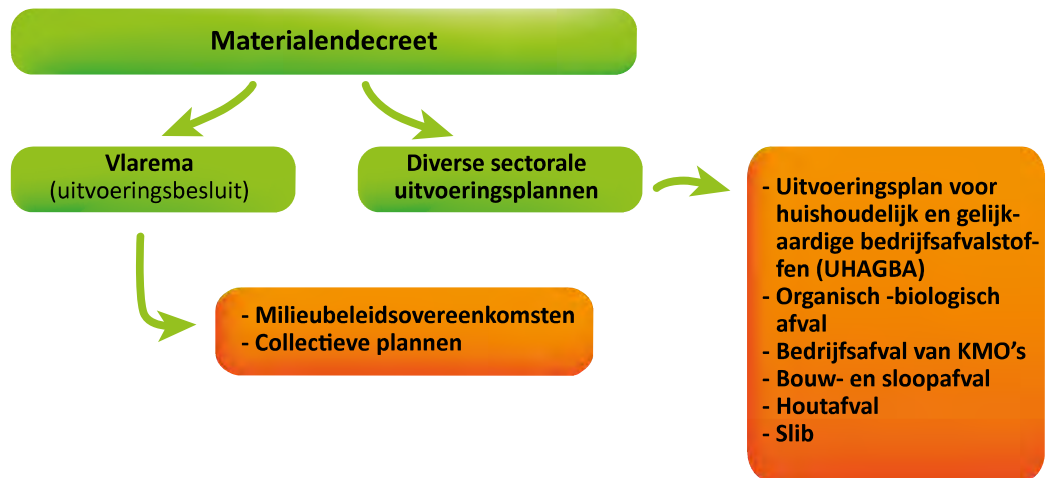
Materialendecreet

Vlarema
(uitvoeringsbesluit)

Diverse sectorale uitvoeringsplannen

- Uitvoeringsplan voor huishoudelijk en gelijkaardige bedrijfsafvalstoffen (UHAGBA)
- Organisch -biologisch afval
- Bedrijfsafval van KMO's
- Bouw- en sloopafval
- Houtafval
- Slib

- Milieubeleidsovereenkomsten
- Collectieve plannen